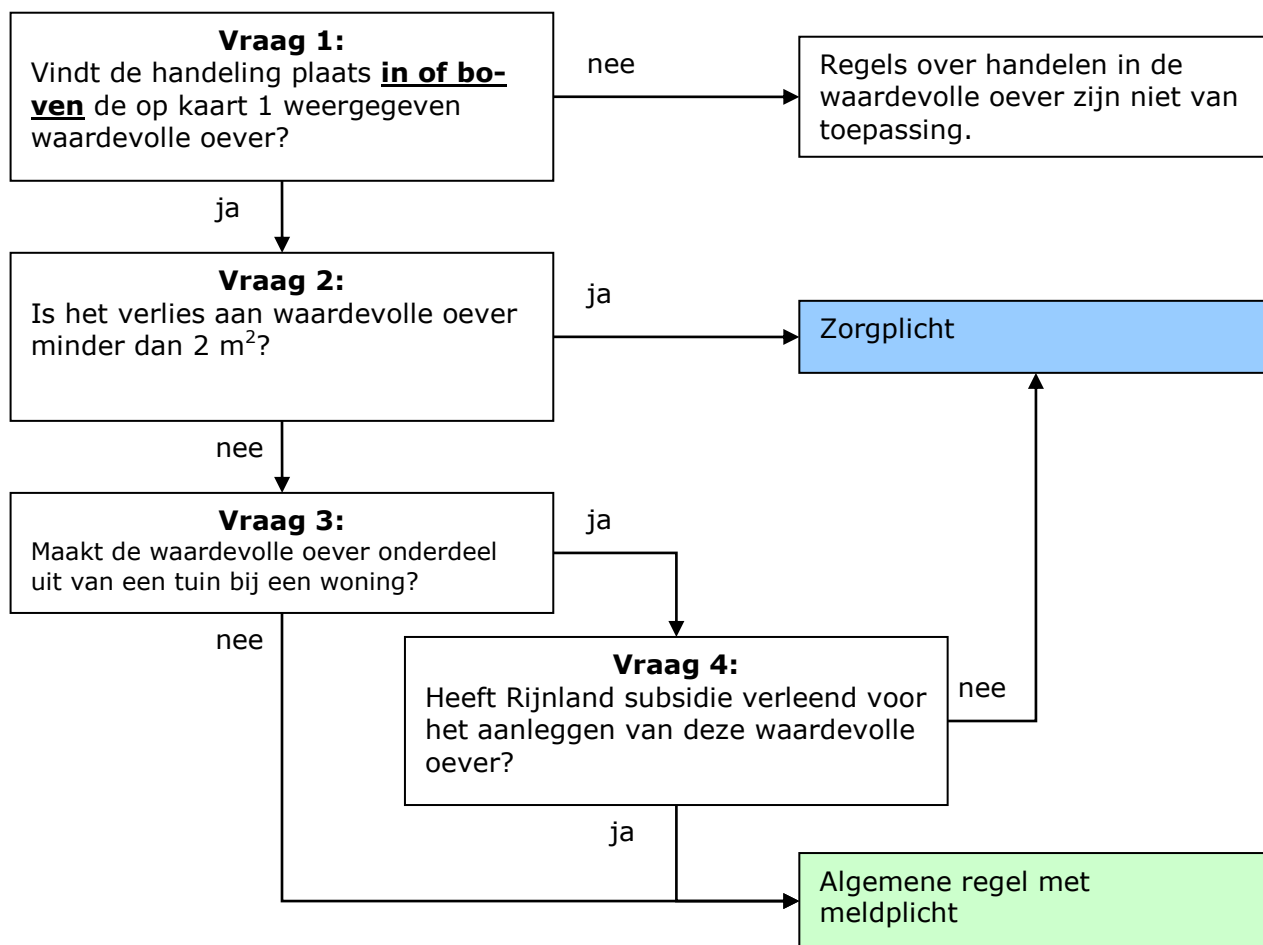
**Vraag 1:**
Vindt de handeling plaats **in of boven** de op kaart 1 weergegeven waardevolle oever?

nee

Regels over handelen in de waardevolle oever zijn niet van toepassing.

ja

**Vraag 2:**
Is het verlies aan waardevolle oever minder dan 2 $m^2$?

ja

Zorgplicht

nee

**Vraag 3:**
Maakt de waardevolle oever onderdeel uit van een tuin bij een woning?

ja

nee

**Vraag 4:**
Heeft Rijnland subsidie verleend voor het aanleggen van deze waardevolle oever?

nee

ja

Algemene regel met meldplicht